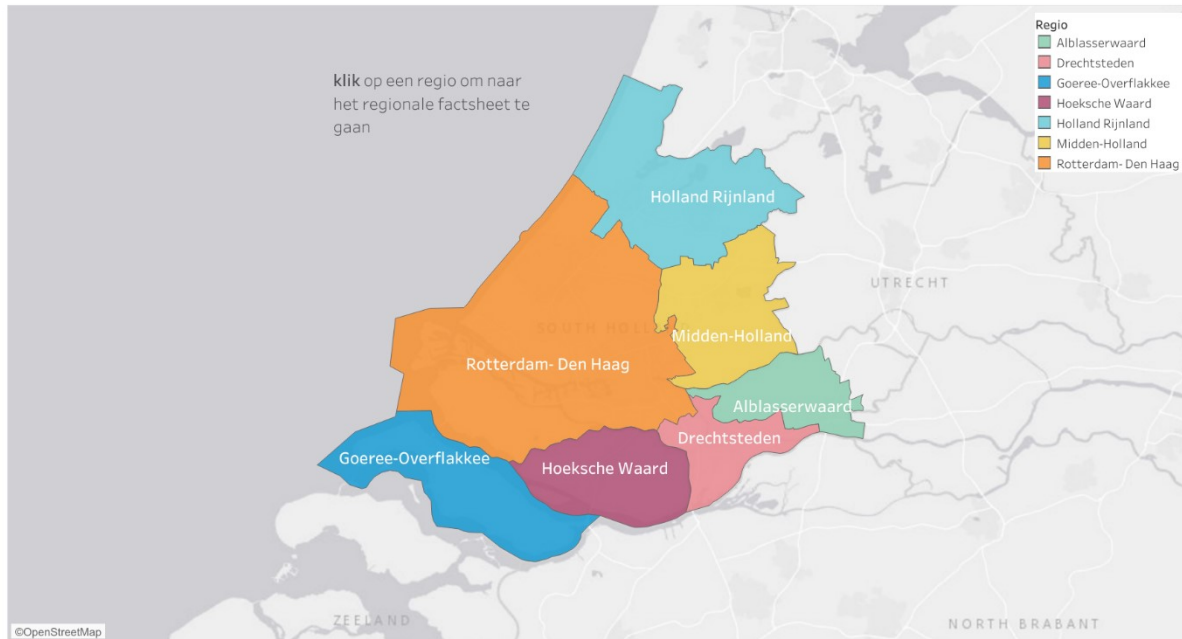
**klik** op een regio om naar het regionale factsheet te gaan

Regio
Alblasserwaard
Drechtsteden
Goeree-Overflakkee
Hoeksche Waard
Holland Rijnland
Midden-Holland
Rotterdam- Den Haag

Holland Rijnland

UTRECHT

SOUTH HOLL

Midden-Holland

Rotterdam- Den Haag

Alblasserwaard

Drechtsteden

Goeree-Overflakkee

Hoeksche Waard

ZEELAND

NORTH BRABANT

©OpenStreetMap